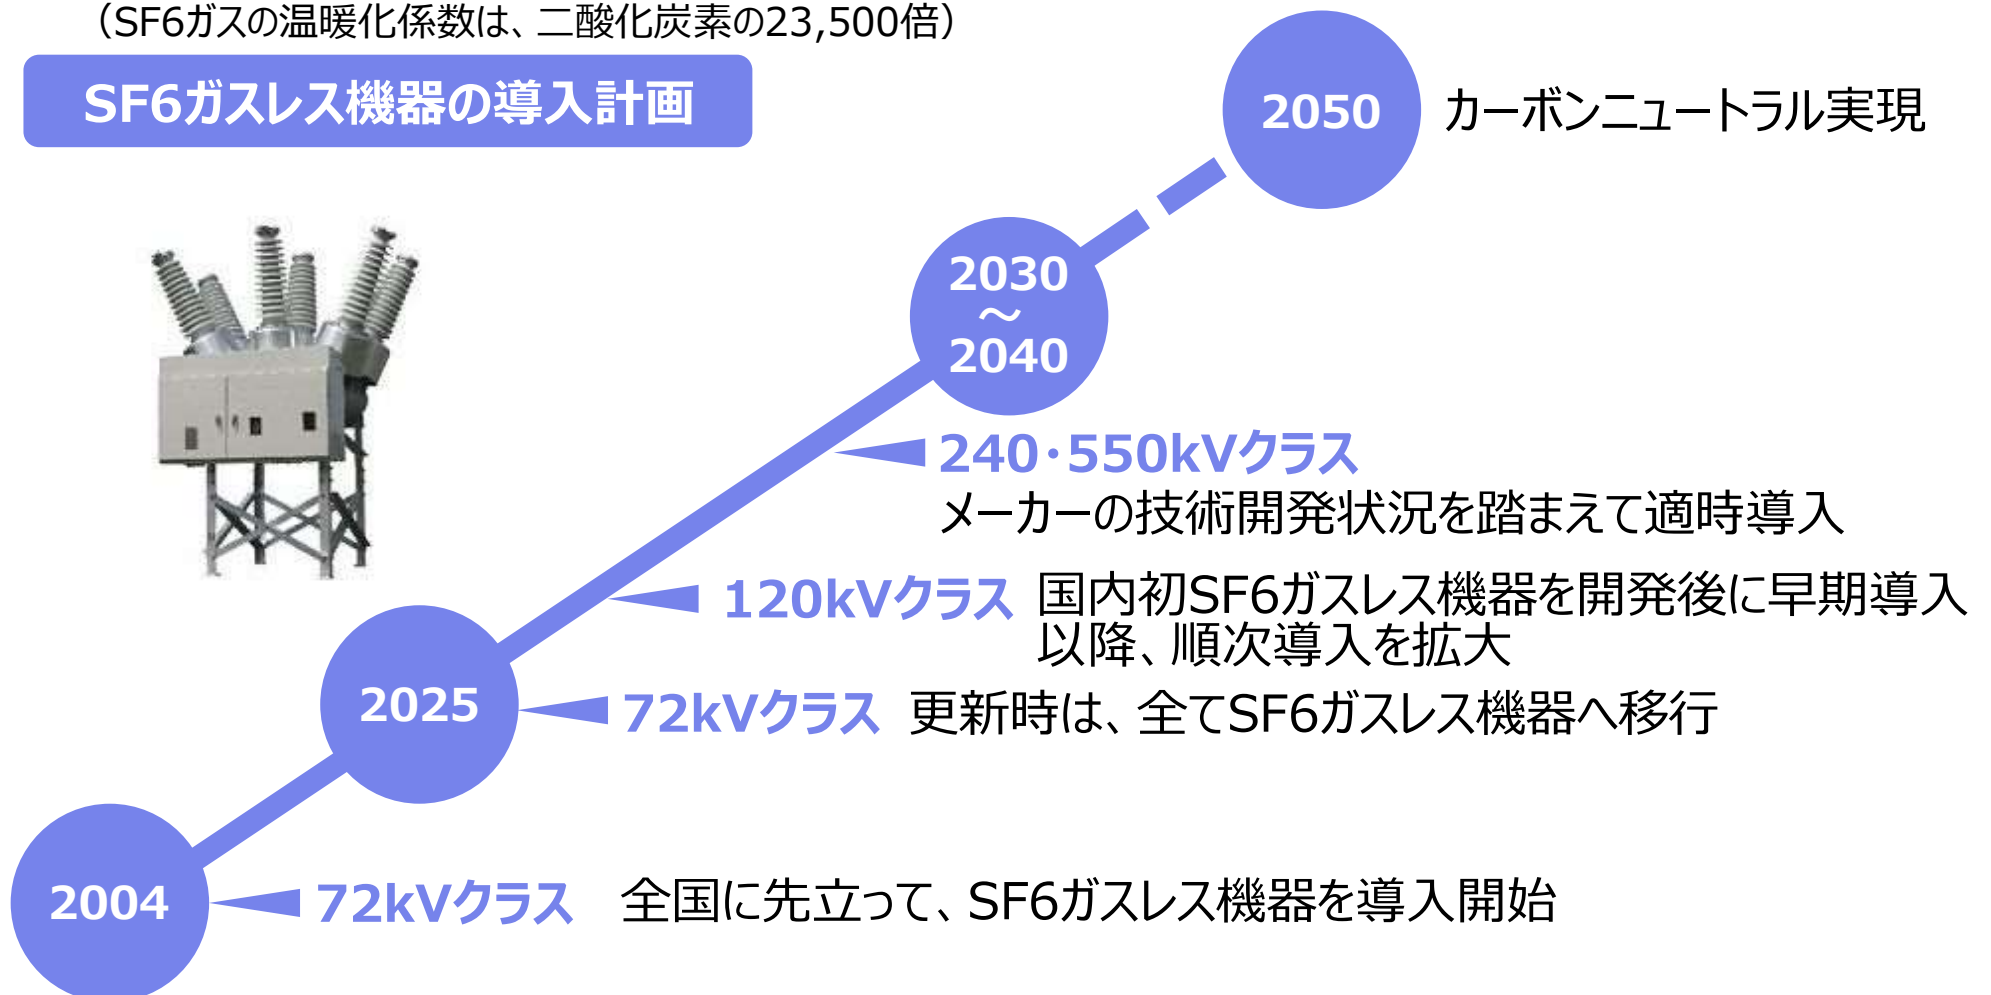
（SF6ガスの温暖化係数は、二酸化炭素の23,500倍）

SF6ガスレス機器の導入計画

2050 カーボンニュートラル実現

2030
～
2040

240･550kVクラス
メーカーの技術開発状況を踏まえて適時導入

120kVクラス 国内初SF6ガスレス機器を開発後に早期導入以降、順次導入を拡大

2025

72kVクラス 更新時は、全てSF6ガスレス機器へ移行

2004

72kVクラス 全国に先立って、SF6ガスレス機器を導入開始